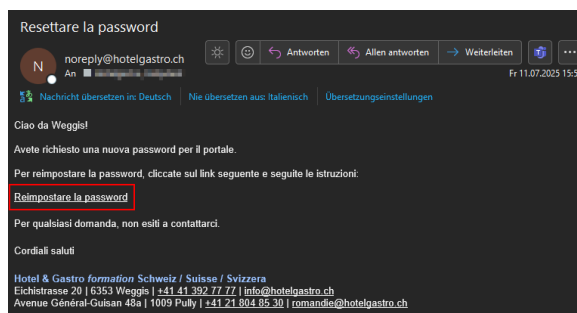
Resettare la password

N noreply@hotelgastro.ch
An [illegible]

Antworten | Allen antworten | Weiterleiten | ...

Fr 11.07.2025 15:5

Nachricht übersetzen in: Deutsch | Nie übersetzen aus: Italienisch | Übersetzungseinstellungen

Ciao da Weggis!

Avete richiesto una nuova password per il portale.

Per reimpostare la password, cliccate sul link seguente e seguite le istruzioni:

Reimpostare la password

Per qualsiasi domanda, non esiti a contattarci.

Cordiali saluti

Hotel & Gastro formation Schweiz / Suisse / Svizzera
Eichistrasse 20 | 6353 Weggis | +41 41 392 77 77 | info@hotelgastro.ch
Avenue Général-Guisan 48a | 1009 Pully | +41 21 804 85 30 | romandie@hotelgastro.ch